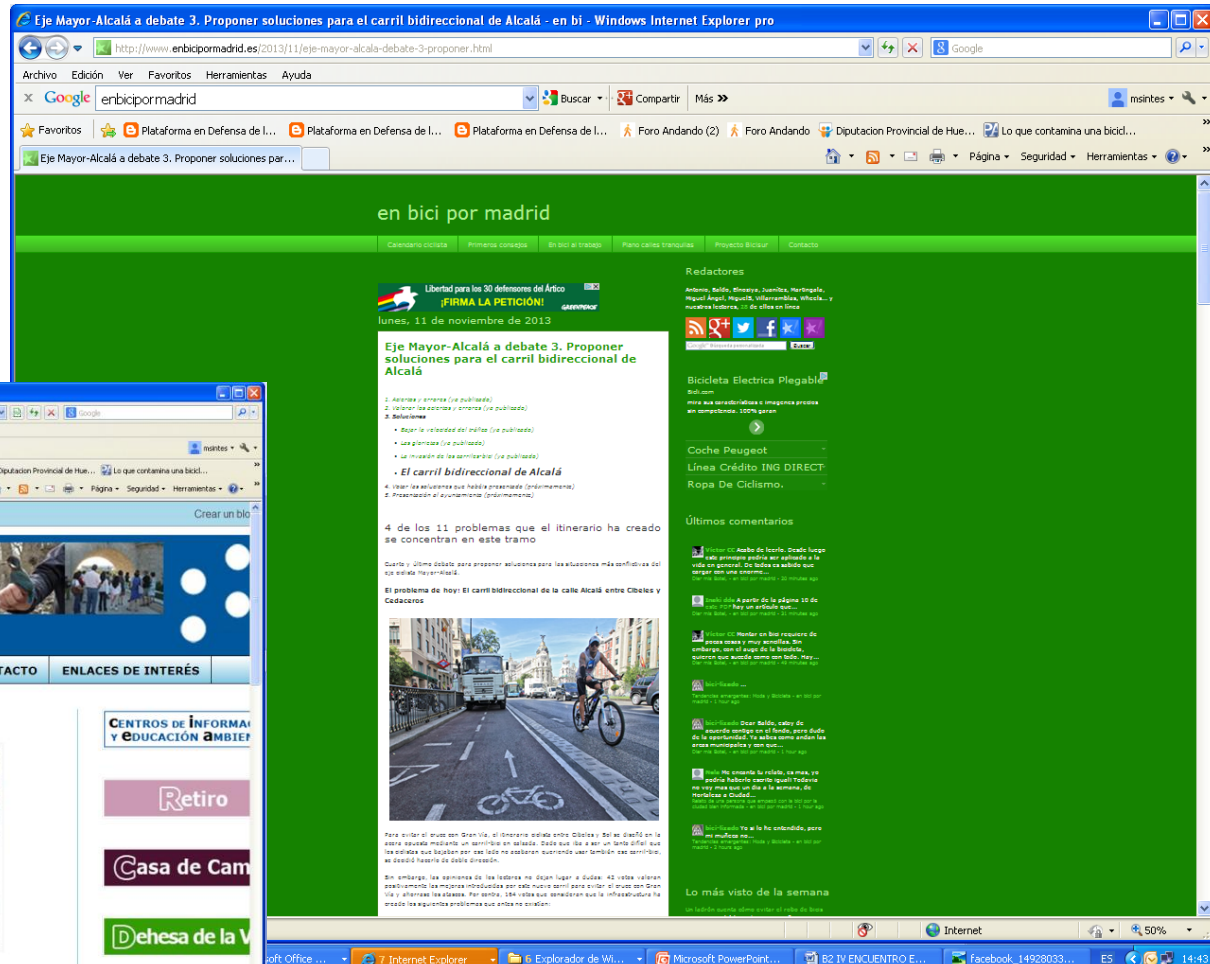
Eje Mayor-Alcalá a debate 3. Proponer soluciones para el carril bidireccional de Alcalá - en bi - Windows Internet Explorer pro

http://www.enbicipormadrid.es/2013/11/eje-mayor-alcala-debate-3-proponer.html

Google

Archivo Edición Ver Favoritos Herramientas Ayuda

Google enbicipormadrid Buscar Compartir Más »

msintes

Favoritos Plataforma en Defensa de l... Plataforma en Defensa de l... Plataforma en Defensa de l... Foro Andando (2) Foro Andando Diputacion Provincial de Hue... Lo que contamina una bicicl...

Eje Mayor-Alcalá a debate 3. Proponer soluciones par...

Página Seguridad Herramientas

en bici por madrid

Calendario ciclista Primeros consejos En bici al trabajo Plano calles tranquilas Proyecto Biciaur Contacto

Libertad para los 30 defensores del Ártico ¡FIRMA LA PETICIÓN! GREENPEACE

lunes, 11 de noviembre de 2013

Eje Mayor-Alcalá a debate 3. Proponer soluciones para el carril bidireccional de Alcalá

1. Aciertos y errores (ya publicado)
2. Valorar los aciertos y errores (ya publicado)
3. Soluciones
• Bajar la velocidad del tráfico (ya publicado)
• Las glorietas (ya publicado)
• La invasión de los carriles-bici (ya publicado)
• El carril bidireccional de Alcalá
4. Votar las soluciones que habéis presentado (próximamente)
5. Presentación al ayuntamiento (próximamente)

4 de los 11 problemas que el itinerario ha creado se concentran en este tramo

Cuarto y último debate para proponer soluciones para las situaciones más conflictivas del eje ciclista Mayor-Alcalá.

El problema de hoy: El carril bidireccional de la calle Alcalá entre Cibeles y Cedaceros

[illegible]

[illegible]

Redactores

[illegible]

Bicicleta Electrica Plegable

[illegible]

Coche Peugeot

Línea Crédito ING DIRECT

Ropa De Ciclismo.

Últimos comentarios

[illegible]

Lo más visto de la semana

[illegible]

msintes

Crear un blo

TACTO ENLACES DE INTERÉS

CENTROS DE INFORMA Y EDUCACIÓN AMBIEN

Retiro

Casa de Cam

Dehesa de la V

Internet 50%

soft Office ... 7 Internet Explorer 6 Explorador de Wi... Microsoft PowerPoint... B2 IV ENCUENTRO E... facebook_14928033... ES 14:43